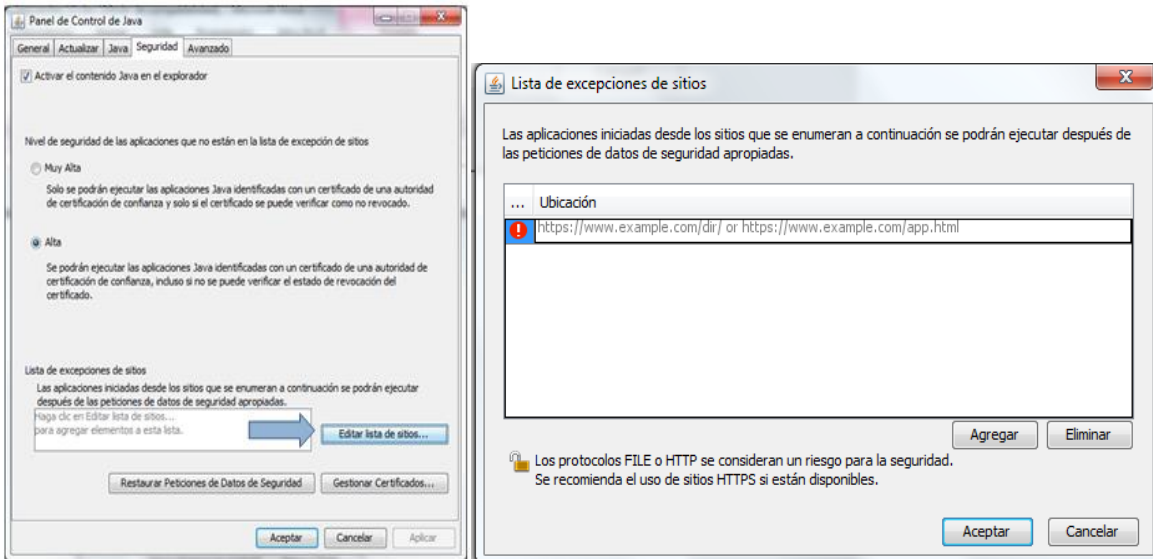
Panel de Control de Java

General | Actualizar | Java | Seguridad | Avanzado

Activar el contenido Java en el explorador

Nivel de seguridad de las aplicaciones que no están en la lista de excepción de sitios

Muy Alta

Solo se podrán ejecutar las aplicaciones Java identificadas con un certificado de una autoridad de certificación de confianza y solo si el certificado se puede verificar como no revocado.

Alta

Se podrán ejecutar las aplicaciones Java identificadas con un certificado de una autoridad de certificación de confianza, incluso si no se puede verificar el estado de revocación del certificado.

Lista de excepciones de sitios

Las aplicaciones iniciadas desde los sitios que se enumeran a continuación se podrán ejecutar después de las peticiones de datos de seguridad apropiadas.

Haga clic en Editar lista de sitios... para agregar elementos a esta lista.

Editar lista de sitios...

Restaurar Peticiones de Datos de Seguridad

Gestionar Certificados...

Aceptar | Cancelar | Aplicar

Lista de excepciones de sitios

Las aplicaciones iniciadas desde los sitios que se enumeran a continuación se podrán ejecutar después de las peticiones de datos de seguridad apropiadas.

| ... | Ubicación |
|---|---|
| ! | https://www.example.com/dir/ or https://www.example.com/app.html |

Agregar | Eliminar

Los protocolos FILE o HTTP se consideran un riesgo para la seguridad.
Se recomienda el uso de sitios HTTPS si están disponibles.

Aceptar | Cancelar